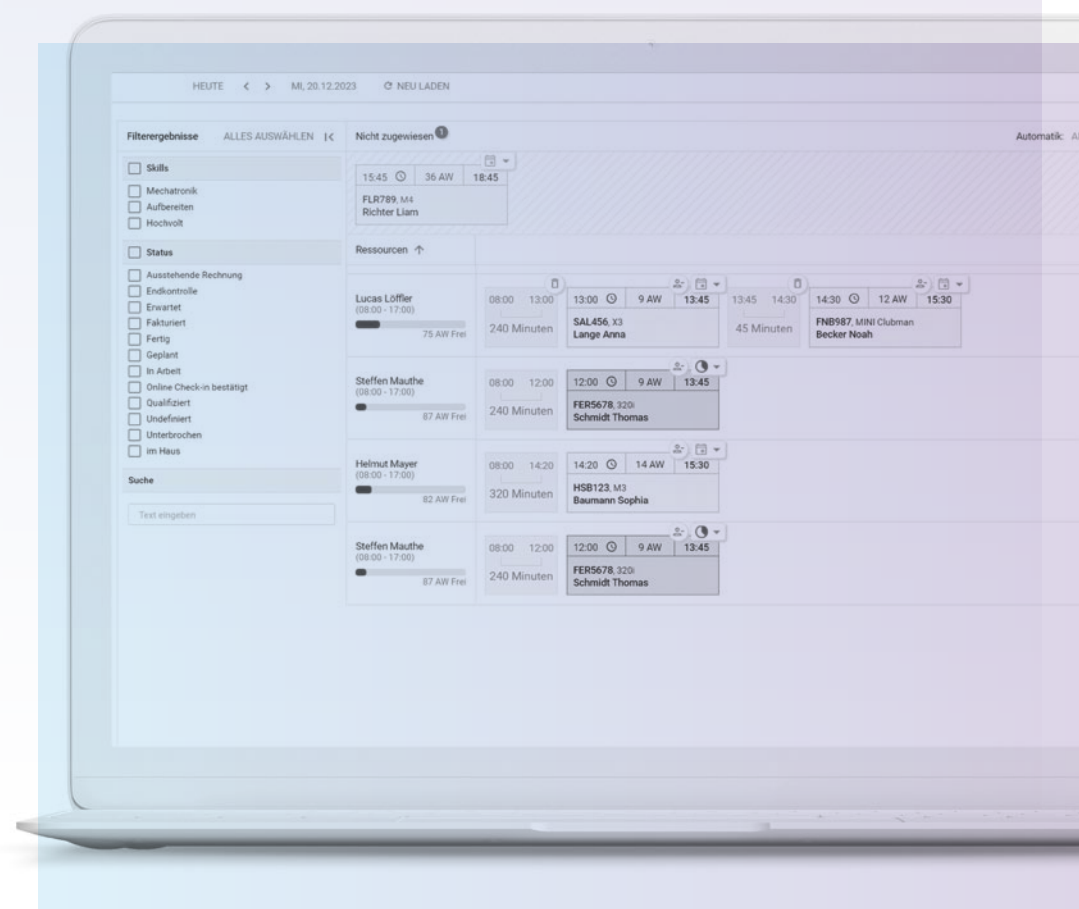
HEUTE < > MI, 20.12.2023 C NEU LADEN

Filterergebnisse ALLES AUSWÄHLEN |<

Skills
Mechatronik
Aufbereiten
Hochvolt

Status
Ausstehende Rechnung
Endkontrolle
Erwartet
Fakturiert
Fertig
Geplant
In Arbeit
Online Check-in bestätigt
Qualifiziert
Undefiniert
Unterbrochen
im Haus

Suche

Text eingeben

Nicht zugewiesen 1

Automatik: A

15:45 36 AW 18:45
FLR789, M4
Richter Liam

Ressourcen ↑

Lucas Löffler
(08:00 - 17:00)
75 AW Frei

08:00 13:00
240 Minuten

13:00 9 AW 13:45
SAL456, X3
Lange Anna

13:45 14:30
45 Minuten

14:30 12 AW 15:30
FNB987, MINI Clubman
Becker Noah

Steffen Mauthe
(08:00 - 17:00)
87 AW Frei

08:00 12:00
240 Minuten

12:00 9 AW 13:45
FER5678, 320i
Schmidt Thomas

Helmut Mayer
(08:00 - 17:00)
82 AW Frei

08:00 14:20
320 Minuten

14:20 14 AW 15:30
HSB123, M3
Baumann Sophia

Steffen Mauthe
(08:00 - 17:00)
87 AW Frei

08:00 12:00
240 Minuten

12:00 9 AW 13:45
FER5678, 320i
Schmidt Thomas